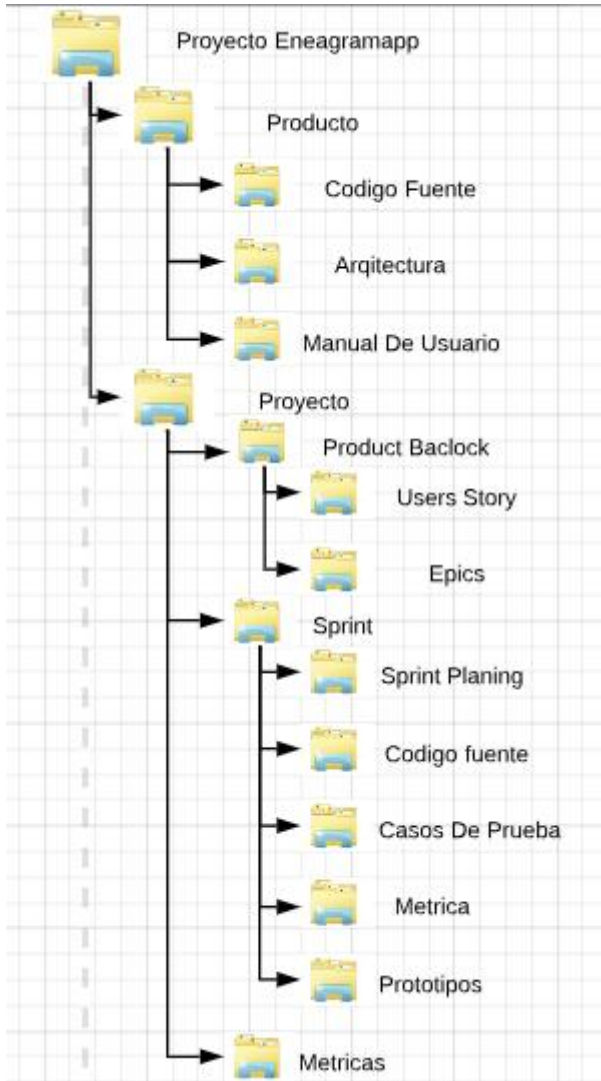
Proyecto Eneagramapp

Producto

Codigo Fuente

Arqitectura

Manual De Usuario

Proyecto

Product Baclock

Users Story

Epics

Sprint

Sprint Planing

Codigo fuente

Casos De Prueba

Metrica

Prototipos

Metricas